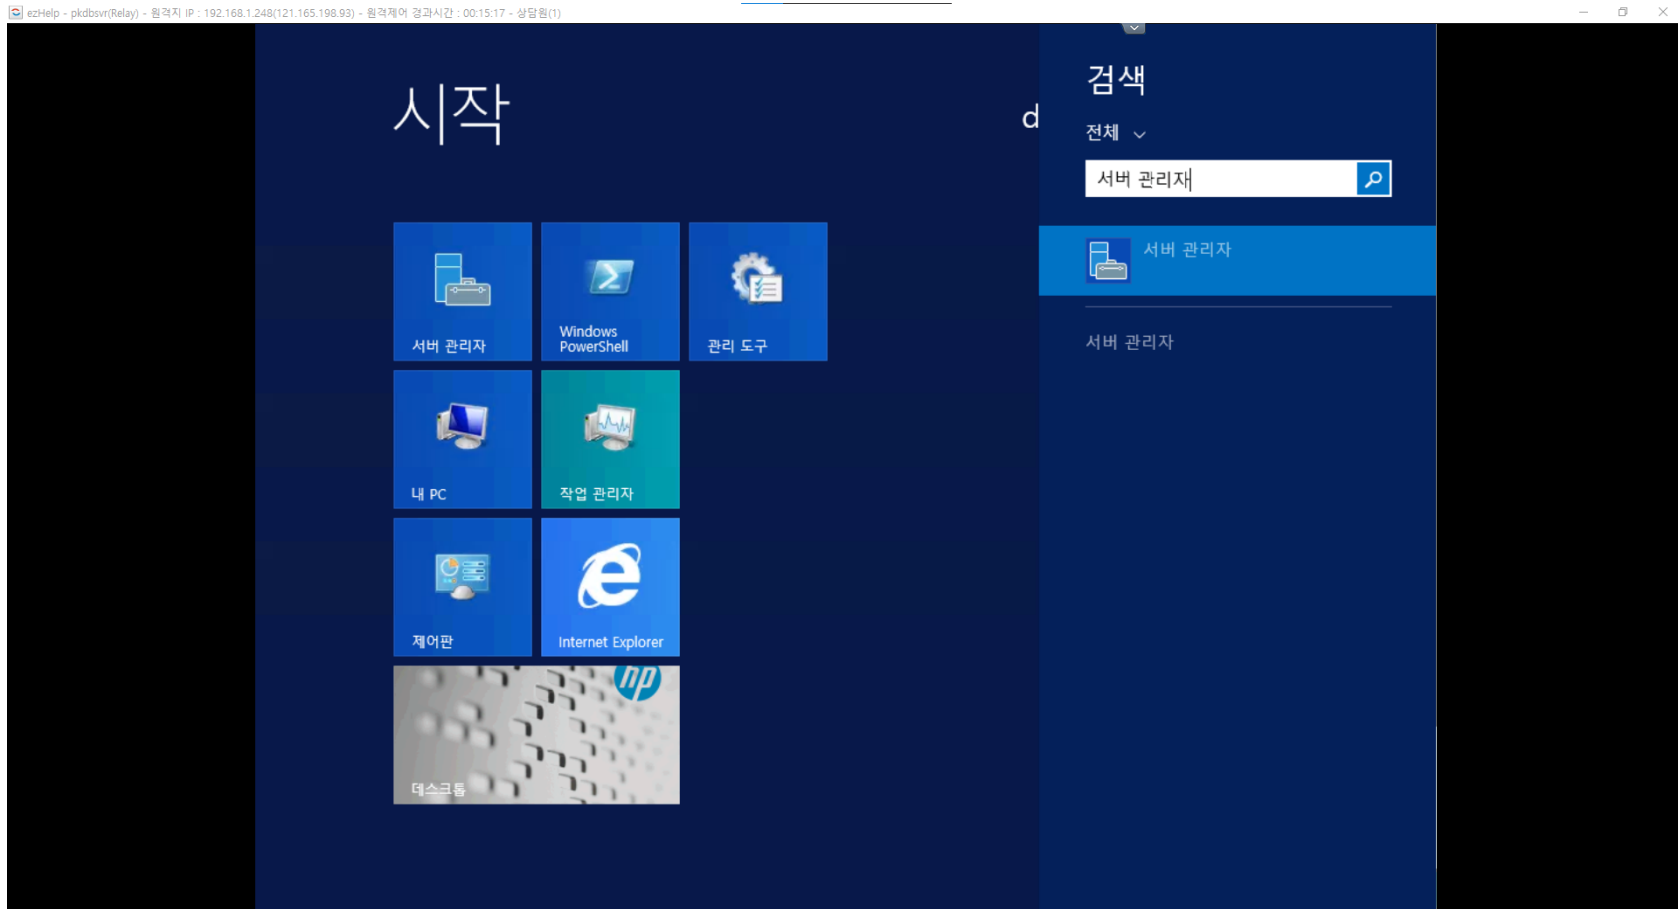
ezHelp - pkdbsvr(Relay) - 원격지 IP : 192.168.1.248(121.165.198.93) - 원격제어 경과시간 : 00:15:17 - 상담원(1)

시작

d

서버 관리자

Windows PowerShell

관리 도구

내 PC

작업 관리자

제어판

Internet Explorer

hp

데스크톱

검색

전체

서버 관리자

서버 관리자

서버 관리자